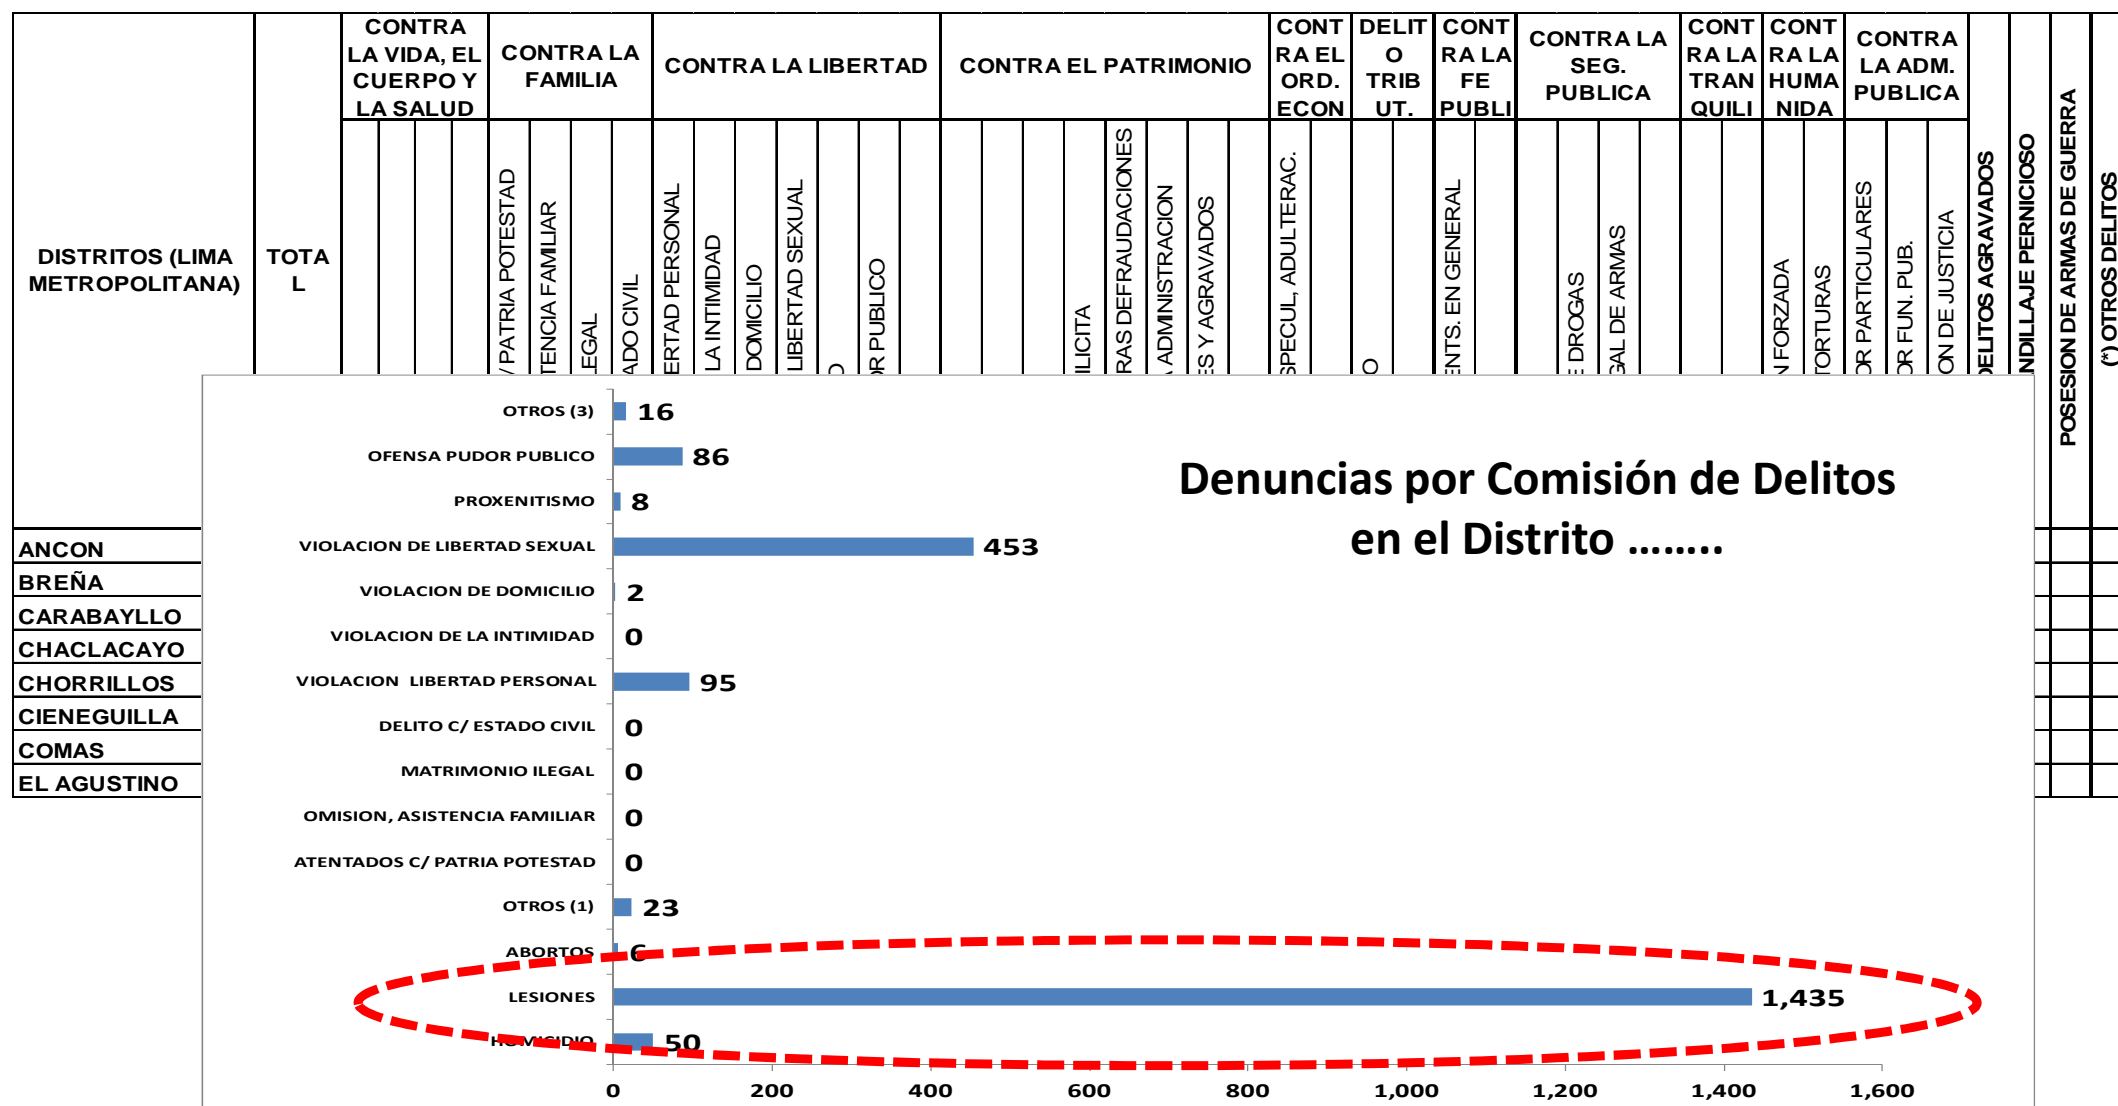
| DISTRITOS (LIMA METROPOLITANA) | TOTAL | CONTRA LA VIDA, EL CUERPO Y LA SALUD | CONTRA LA FAMILIA | CONTRA LA LIBERTAD | CONTRA EL PATRIMONIO | CONTRA EL ORD. ECON | DELITO TRIB UT. | CONTRA LA FE PUBLI | CONTRA LA SEG. PUBLICA | CONTRA LA TRANQUILI | CONTRA LA HUMANIDA | CONTRA LA ADM. PUBLICA | DELITOS AGRAVADOS | NDILLAJE PERNICIOSO | POSESION DE ARMAS DE GUERRA | (*) OTROS DELITOS |
|---|---|---|---|---|---|---|---|---|---|---|---|---|---|---|---|---|
| ANCON | | | | | | | | | | | | | | | | |
| BREÑA | | | | | | | | | | | | | | | | |
| CARABAYLLO | | | | | | | | | | | | | | | | |
| CHACLACAYO | | | | | | | | | | | | | | | | |
| CHORRILLOS | | | | | | | | | | | | | | | | |
| CIENEGUILLA | | | | | | | | | | | | | | | | |
| COMAS | | | | | | | | | | | | | | | | |
| EL AGUSTINO | | | | | | | | | | | | | | | | |

/ PATRIA POTESTAD
TENCIA FAMILIAR
LEGAL
ADO CIVIL
ERTAD PERSONAL
LA INTIMIDAD
DOMICILIO
LIBERTAD SEXUAL
O
R PUBLICO
ILICITA
RAS DEFRAUDACIONES
ADMINISTRACION
ES Y AGRAVADOS
SPECUL, ADULTERAC.
O
ENTS. EN GENERAL
E DROGAS
GAL DE ARMAS
N FORZADA
TORTURAS
R PARTICULARES
R FUN. PUB.
ON DE JUSTICIA

Denuncias por Comisión de Delitos en el Distrito ........

OTROS (3) 16
OFENSA PUDOR PUBLICO 86
PROXENITISMO 8
VIOLACION DE LIBERTAD SEXUAL 453
VIOLACION DE DOMICILIO 2
VIOLACION DE LA INTIMIDAD 0
VIOLACION LIBERTAD PERSONAL 95
DELITO C/ ESTADO CIVIL 0
MATRIMONIO ILEGAL 0
OMISION, ASISTENCIA FAMILIAR 0
ATENTADOS C/ PATRIA POTESTAD 0
OTROS (1) 23
ABORTOS 6
LESIONES 1,435
HOMICIDIO 50

0 200 400 600 800 1,000 1,200 1,400 1,600